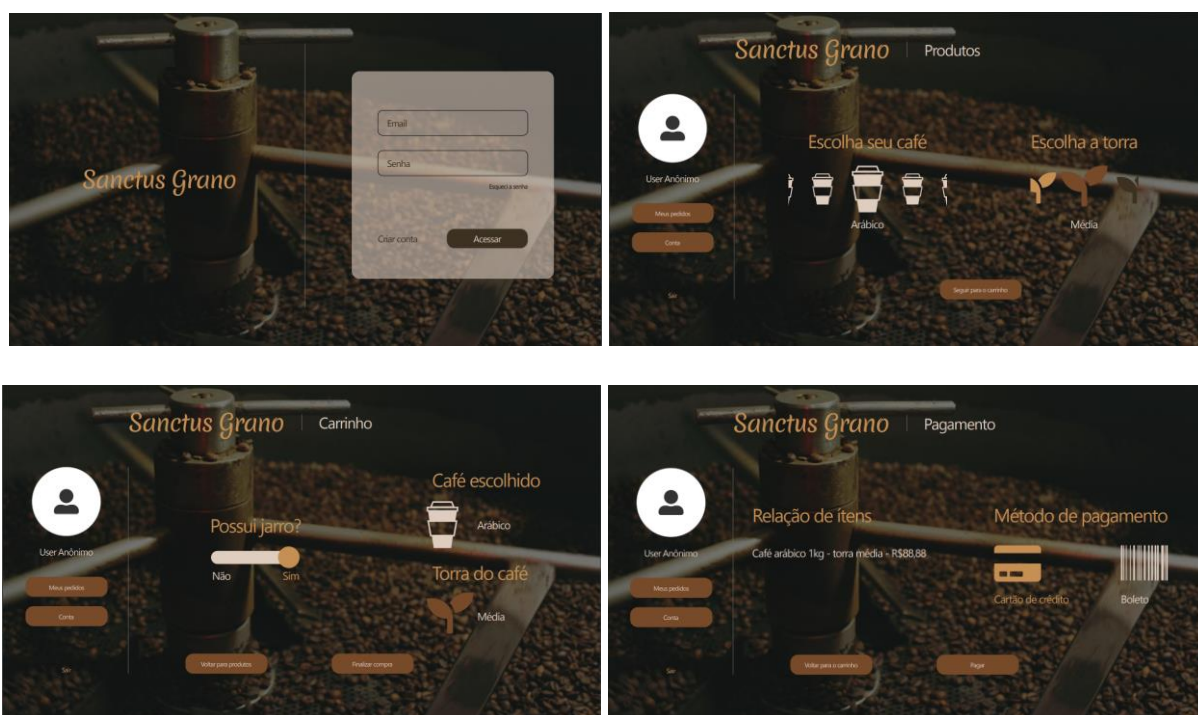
Sanctus Grano

Email

Senha

Esqueci a senha

Criar conta

Acessar

Sanctus Grano | Produtos

User Anônimo

Meus pedidos

Conta

Sair

Escolha seu café

Arábico

Escolha a torra

Média

Seguir para o carrinho

Sanctus Grano | Carrinho

User Anônimo

Meus pedidos

Conta

Sair

Possui jarro?

Não

Sim

Café escolhido

Arábico

Torra do café

Média

Voltar para produtos

Finalizar compra

Sanctus Grano | Pagamento

User Anônimo

Meus pedidos

Conta

Sair

Relação de itens

Café arábico 1kg - torra média - R$88,88

Método de pagamento

Cartão de crédito

Boleto

Voltar para o carrinho

Pagar